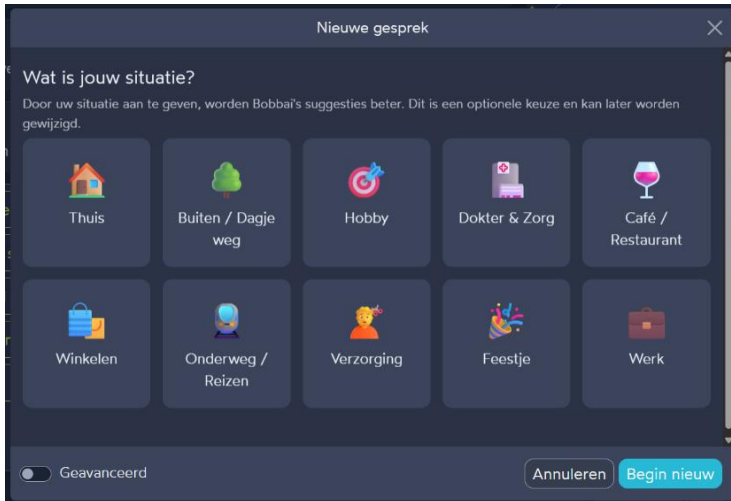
Nieuwe gesprek

Wat is jouw situatie?

Door uw situatie aan te geven, worden Bobbai's suggesties beter. Dit is een optionele keuze en kan later worden gewijzigd.

Thuis

Buiten / Dagje weg

Hobby

Dokter & Zorg

Café / Restaurant

Winkelen

Onderweg / Reizen

Verzorging

Feestje

Werk

Geavanceerd

Annuleren

Begin nieuw